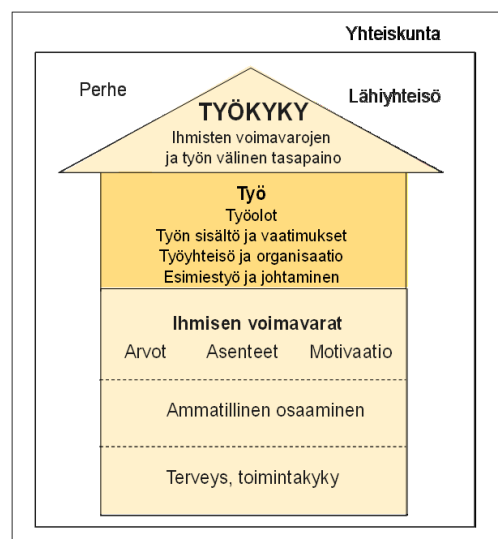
Yhteiskunta

Perhe

Lähiyhteisö

TYÖKYKY
Ihmisten voimavarojen ja työn välinen tasapaino

Työ
Työolot
Työn sisältö ja vaatimukset
Työyhteisö ja organisaatio
Esimiestyö ja johtaminen

Ihmisen voimavarat
Arvot Asenteet Motivaatio

Ammatillinen osaaminen

Terveys, toimintakyky